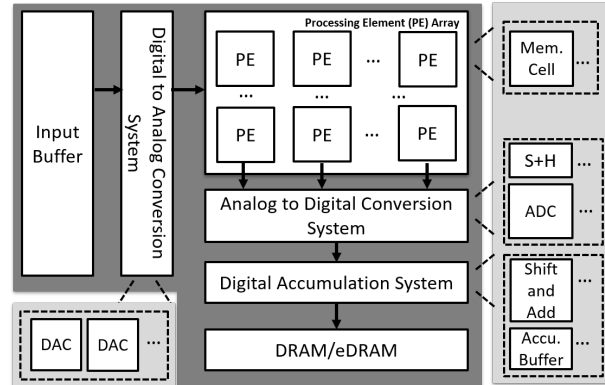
Input Buffer

Digital to Analog Conversion System

Processing Element (PE) Array

PE PE ... PE
... ... ...
PE PE ... PE

Analog to Digital Conversion System

Digital Accumulation System

DRAM/eDRAM

DAC DAC ...

Mem. Cell

S+H ...
ADC ...

Shift and Add ...
Accu. Buffer ...